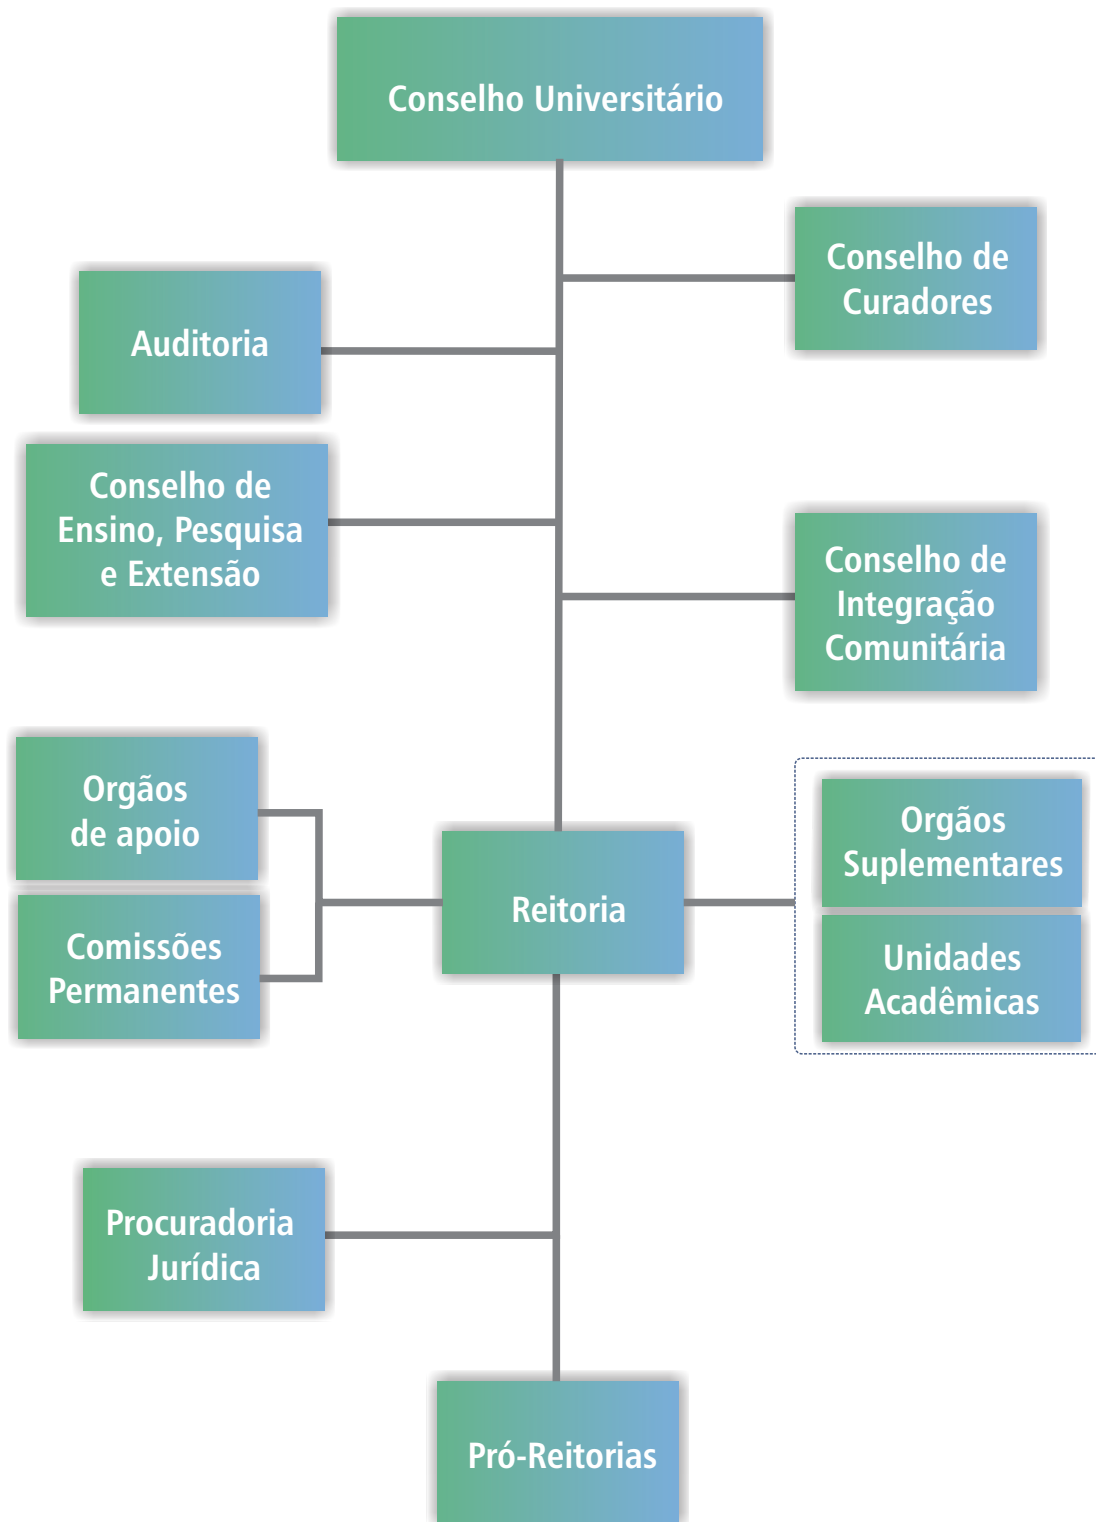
Conselho Universitário

Conselho de Curadores

Auditoria

Conselho de Ensino, Pesquisa e Extensão

Conselho de Integração Comunitária

Orgãos de apoio

Comissões Permanentes

Reitoria

Orgãos Suplementares

Unidades Acadêmicas

Procuradoria Jurídica

Pró-Reitorias